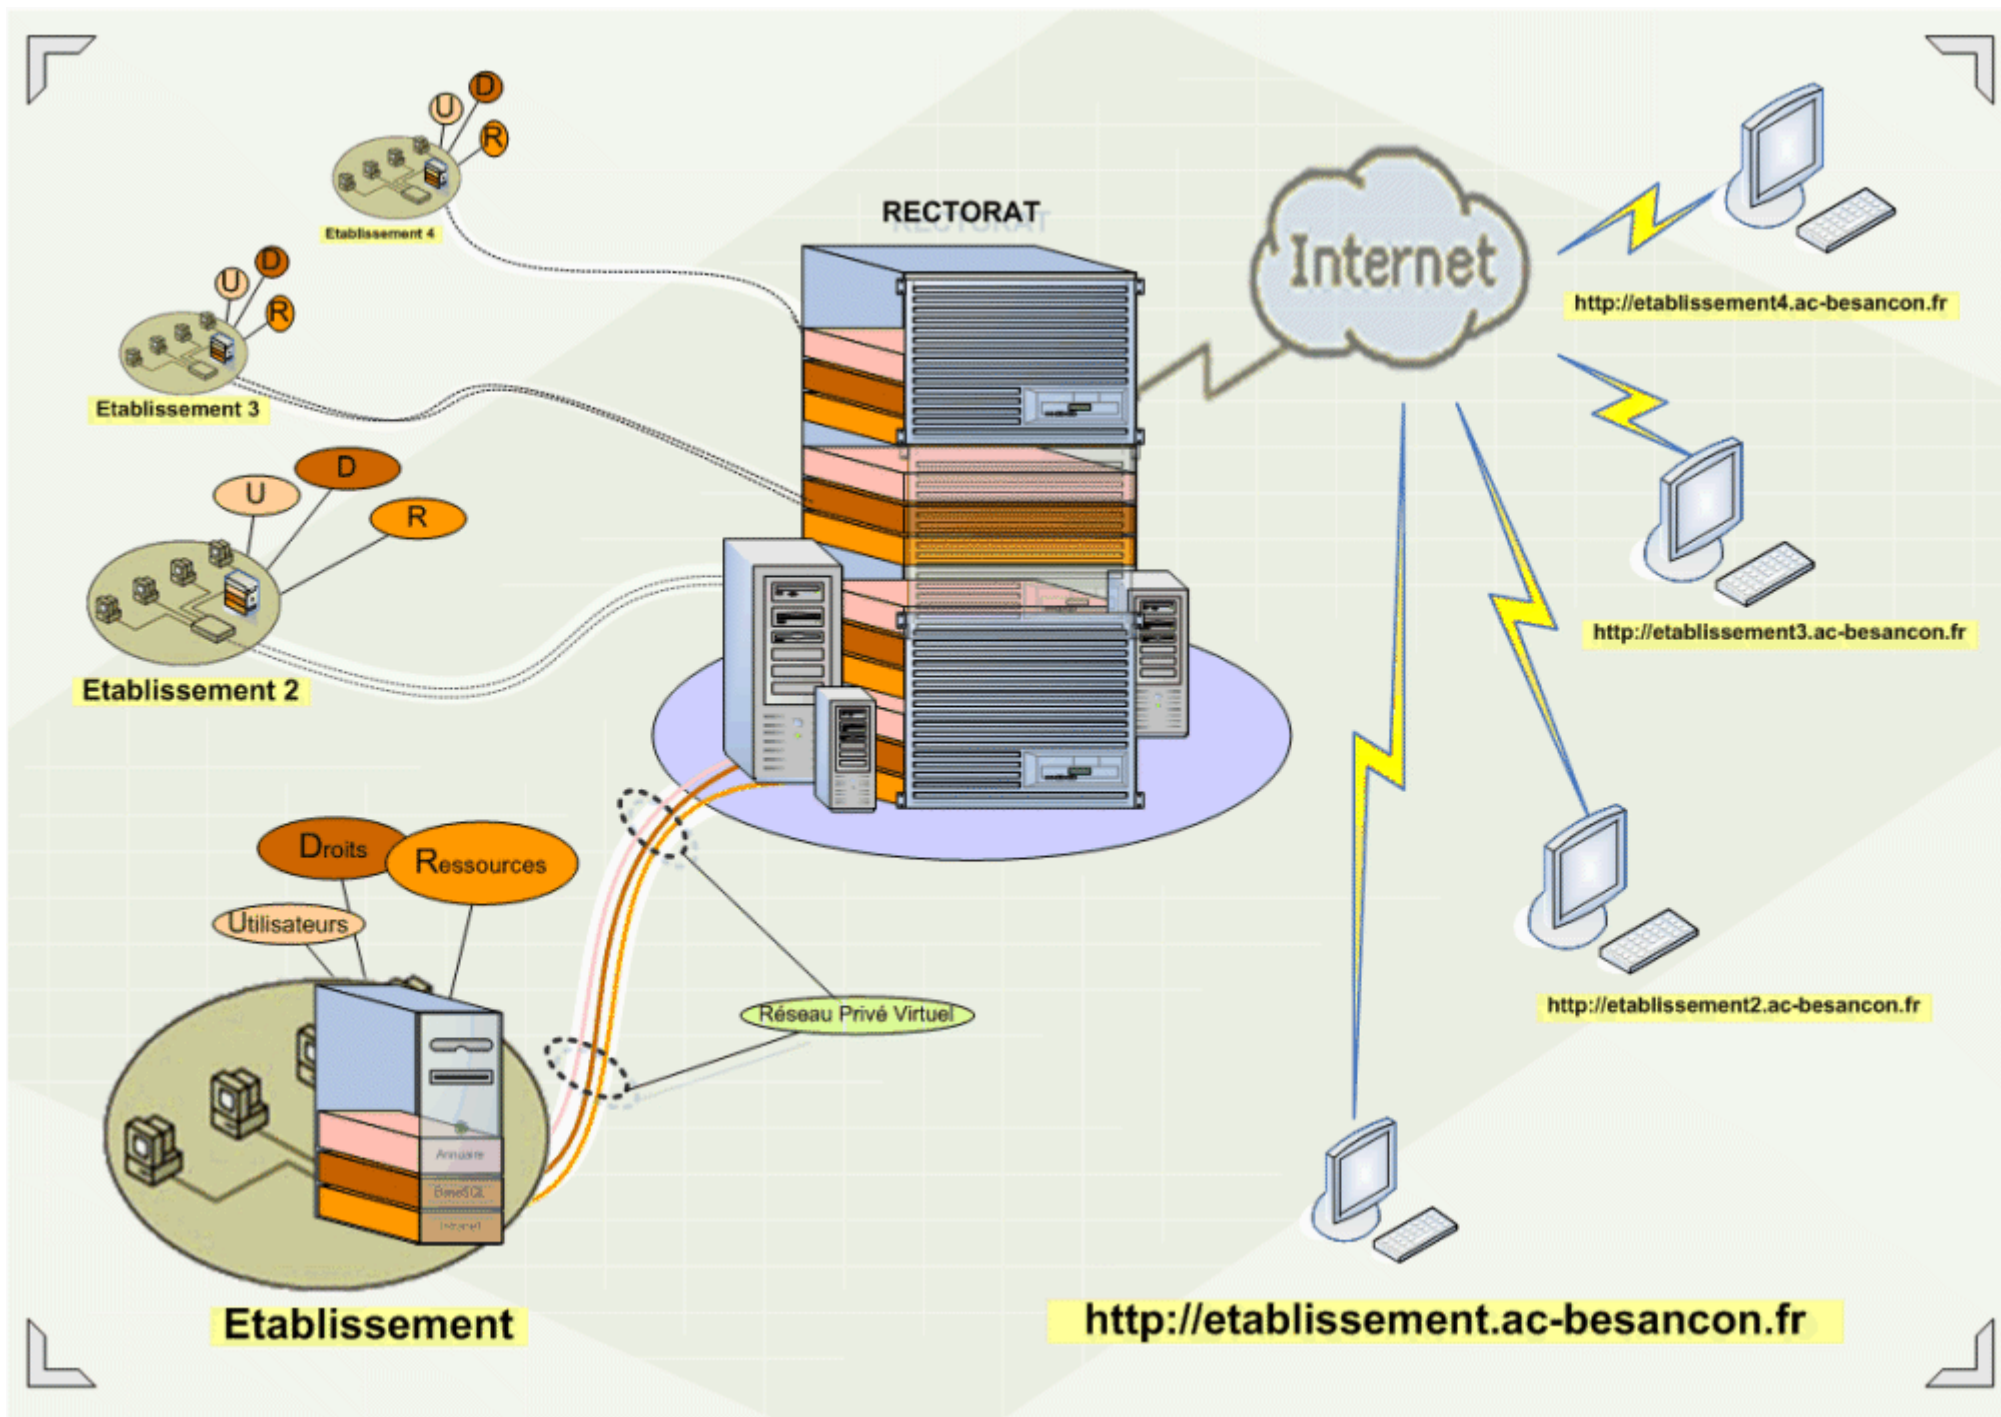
U
D
R
Etablissement 4

RECTORAT

Internet

http://etablissement4.ac-besancon.fr

U
D
R
Etablissement 3

U
D
R
Etablissement 2

http://etablissement3.ac-besancon.fr

Droits
Ressources
Utilisateurs

Réseau Privé Virtuel

http://etablissement2.ac-besancon.fr

Annuaire
BaseSQL
Intranet

Etablissement

http://etablissement.ac-besancon.fr